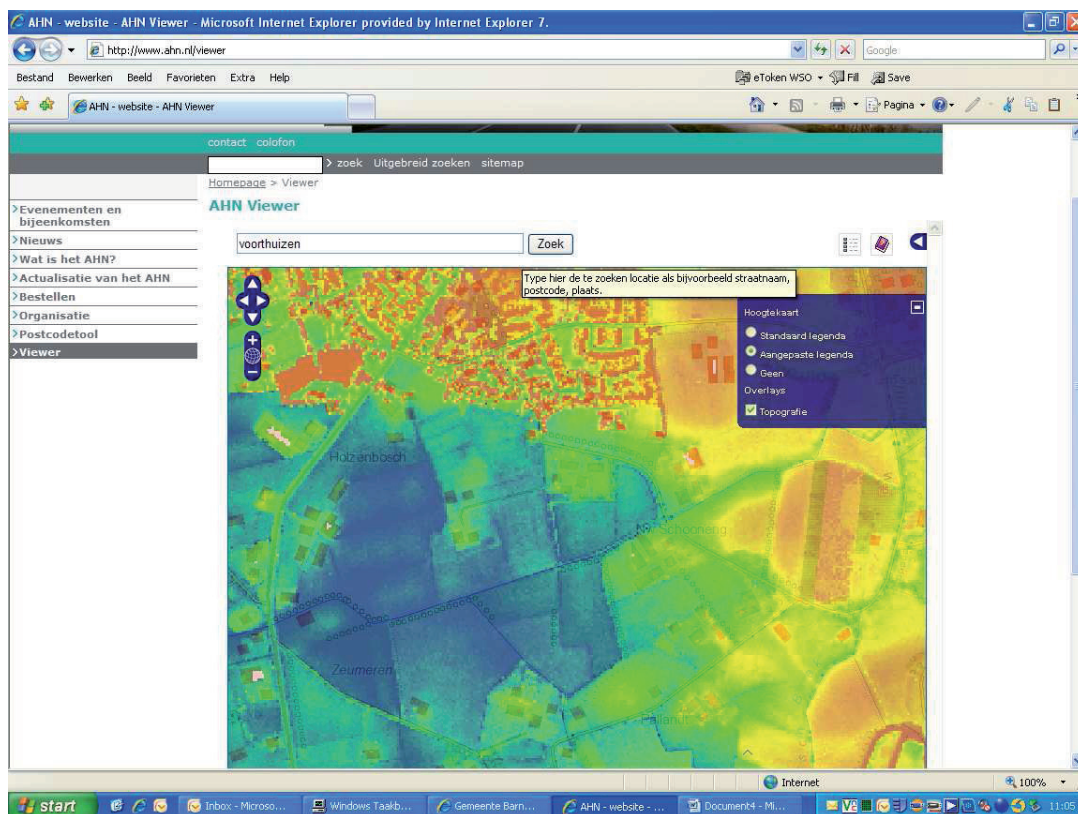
AHN - website - AHN Viewer - Microsoft Internet Explorer provided by Internet Explorer 7.

http://www.ahn.nl/viewer

Google

Bestand Bewerken Beeld Favorieten Extra Help

eToken WSO Fill Save

AHN - website - AHN Viewer

Pagina

contact colofon

> zoek Uitgebreid zoeken sitemap

Homepage > Viewer

>Evenementen en bijeenkomsten
>Nieuws
>Wat is het AHN?
>Actualisatie van het AHN
>Bestellen
>Organisatie
>Postcodetool
>Viewer

AHN Viewer

voorthuizen

Zoek

Type hier de te zoeken locatie als bijvoorbeeld straatnaam, postcode, plaats.

Hoogtekaart

Standaard legenda

Aangepaste legenda

Geen

Overlays

Topografie

Holzenbosch

Schooneng

Zeumeren

Internet

100%

start

Inbox - Microso...

Windows Taakb...

Gemeente Barn...

AHN - website - ...

Document4 - Mi...

11:05